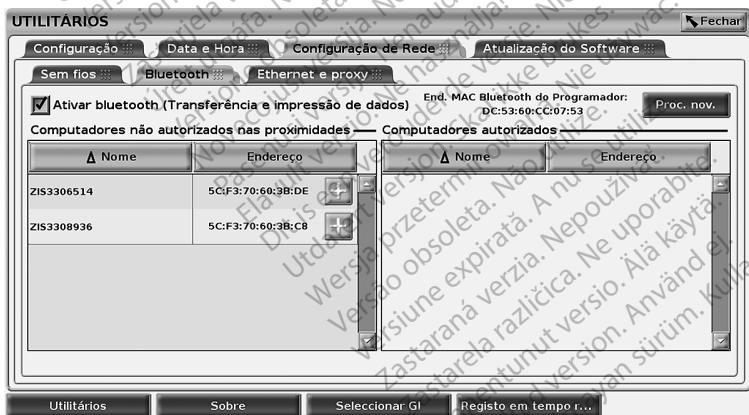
UTILITÁRIOS

Fechar

Configuração | Data e Hora | Configuração de Rede | Atualização do Software

Sem fios | Bluetooth | Ethernet e proxy

Ativar bluetooth (Transferência e impressão de dados)

End. MAC Bluetooth do Programador: DC:53:60:CC:07:53

Proc. nov.

Computadores não autorizados nas proximidades

| Nome | Endereço |
|---|---|
| ZIS3306514 | 5C:F3:70:60:3B:DE |
| ZIS3308936 | 5C:F3:70:60:3B:C8 |

Computadores autorizados

| Nome | Endereço |
|---|---|

Utilitários | Sobre | Seleccionar GI | Registo em tempo r...

Versione obsoleta. Non utilizzare. Novecojusi versija. Nenaudokite. Elavult verzió. Ne használja! Dit is een verouderde versie. Niet gebruiken. Utdatert versjon. Skal ikke brukes. Wersja przeterminowana. Nie używać. Versão obsoleta. Não utilize. Versiune expirată. A nu se utiliza. Zastaraná verzia. Nepoužívať. Zastarela različica. Ne uporabite. Vanhentunut versio. Älä käytä. Föråldrad version. Använd ej. Güncel olmayan sürüm. Kullanmayın.